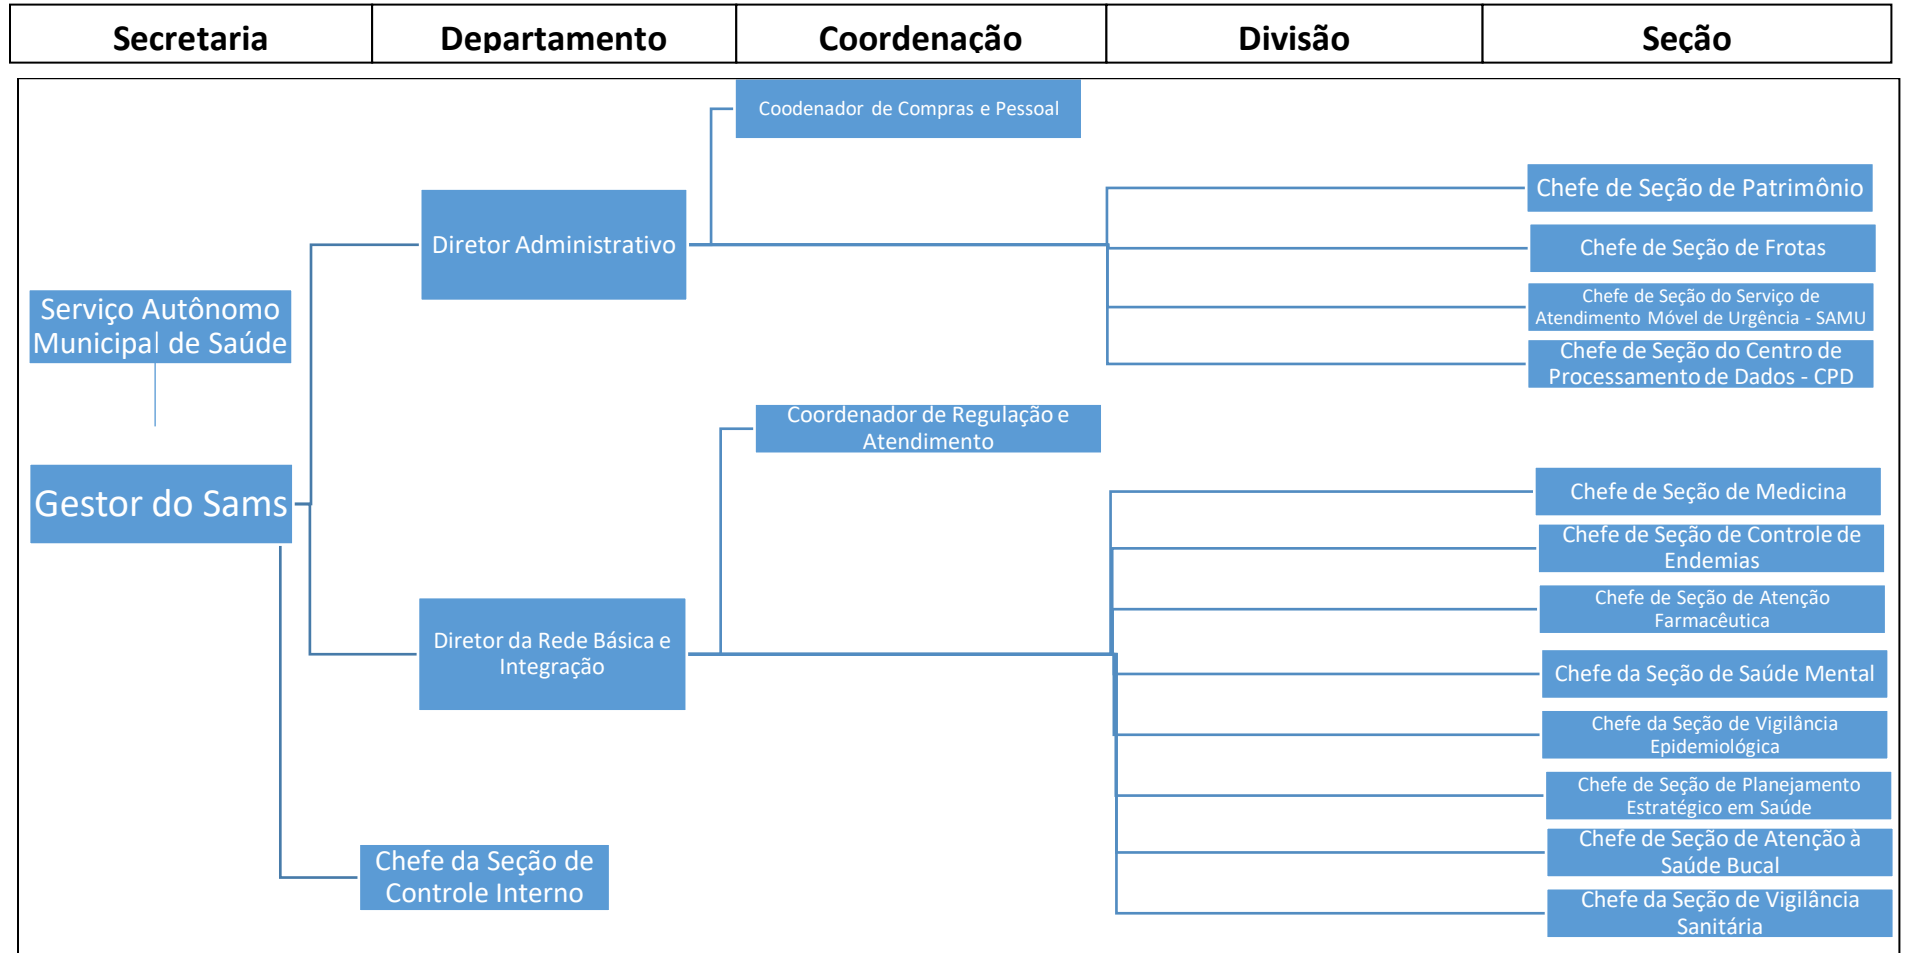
| Secretaria | Departamento | Coordenação | Divisão | Seção |
|---|---|---|---|---|

Coodenador de Compras e Pessoal

Chefe de Seção de Patrimônio

Diretor Administrativo

Chefe de Seção de Frotas

Serviço Autônomo Municipal de Saúde

Chefe de Seção do Serviço de Atendimento Móvel de Urgência - SAMU

Chefe de Seção do Centro de Processamento de Dados - CPD

Coordenador de Regulação e Atendimento

Chefe de Seção de Medicina

Gestor do Sams

Chefe de Seção de Controle de Endemias

Chefe de Seção de Atenção Farmacêutica

Diretor da Rede Básica e Integração

Chefe da Seção de Saúde Mental

Chefe da Seção de Vigilância Epidemiológica

Chefe de Seção de Planejamento Estratégico em Saúde

Chefe da Seção de Controle Interno

Chefe de Seção de Atenção à Saúde Bucal

Chefe da Seção de Vigilância Sanitária